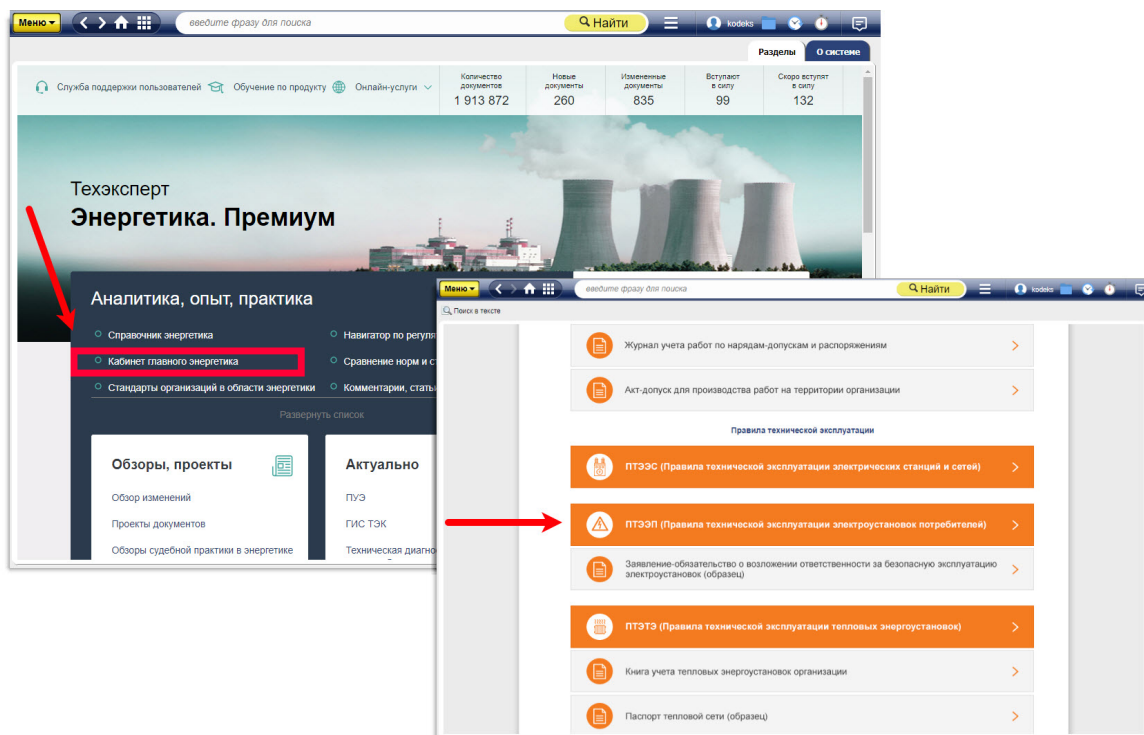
Меню
введите фразу для поиска
Найти
kodeks

Разделы
О системе

Служба поддержки пользователей
Обучение по продукту
Онлайн-услуги

| Количество документов | Новые документы | Измененные документы | Вступают в силу | Скоро вступят в силу |
|---|---|---|---|---|
| 1 913 872 | 260 | 835 | 99 | 132 |

Техэксперт
Энергетика. Премиум

Аналитика, опыт, практика

Справочник энергетика
Кабинет главного энергетика
Стандарты организаций в области энергетики
Навигатор по регуля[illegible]
Сравнение норм и ст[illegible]
Комментарии, статьи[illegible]

Развернуть список

Обзоры, проекты
Обзор изменений
Проекты документов
Обзоры судебной практики в энергетике

Актуально
ПУЭ
ГИС ТЭК
Техническая диагно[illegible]

Меню
введите фразу для поиска
Найти
kodeks

Поиск в тексте

Журнал учета работ по нарядам-допускам и распоряжениям
Акт-допуск для производства работ на территории организации

Правила технической эксплуатации

ПТЭЭС (Правила технической эксплуатации электрических станций и сетей)
ПТЭЭП (Правила технической эксплуатации электроустановок потребителей)
Заявление-обязательство о возложении ответственности за безопасную эксплуатацию электроустановок (образец)
ПТЭТЭ (Правила технической эксплуатации тепловых энергоустановок)
Книга учета тепловых энергоустановок организации
Паспорт тепловой сети (образец)